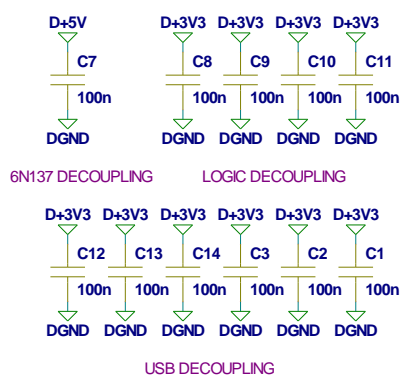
D+5V
C7
100n
DGND

D+3V3
C8
100n
DGND

D+3V3
C9
100n
DGND

D+3V3
C10
100n
DGND

D+3V3
C11
100n
DGND

6N137 DECOUPLING

LOGIC DECOUPLING

D+3V3
C12
100n
DGND

D+3V3
C13
100n
DGND

D+3V3
C14
100n
DGND

D+3V3
C3
100n
DGND

D+3V3
C2
100n
DGND

D+3V3
C1
100n
DGND

USB DECOUPLING